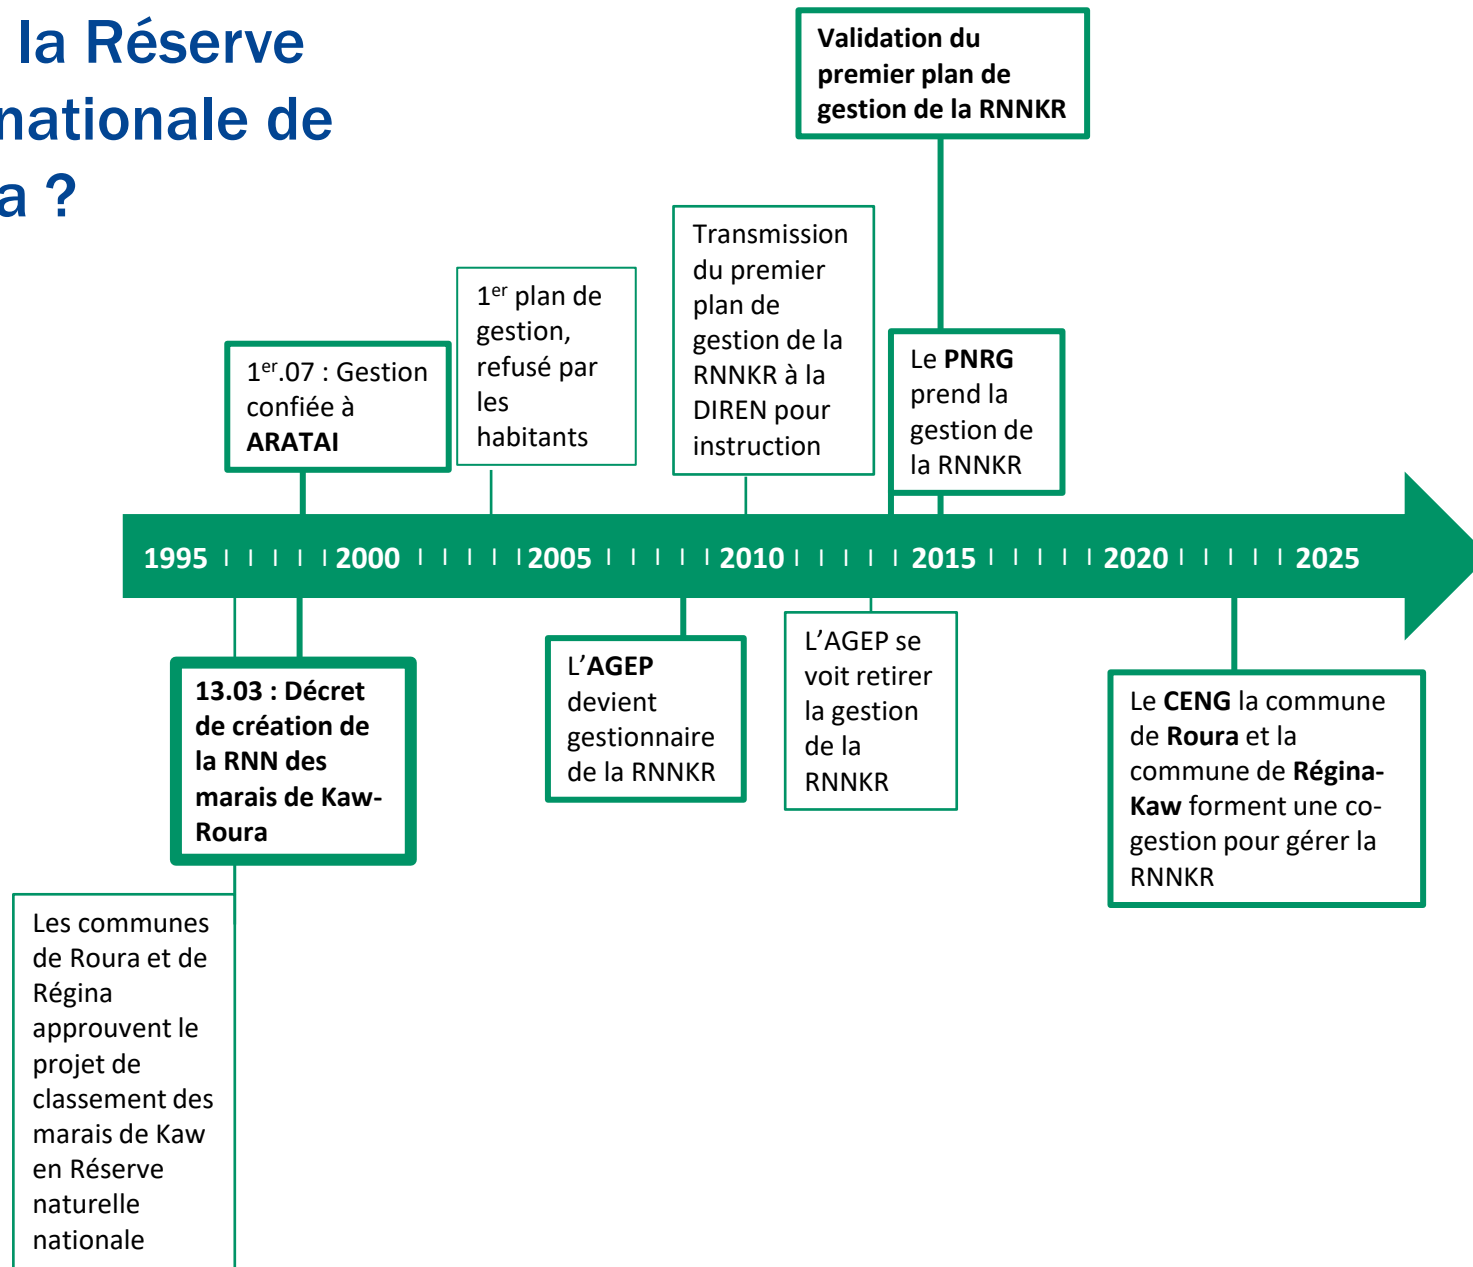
la Réserve
nationale de
a ?

Validation du premier plan de gestion de la RNNKR

1$^{er}$.07 : Gestion confiée à ARATAI

1$^{er}$ plan de gestion, refusé par les habitants

Transmission du premier plan de gestion de la RNNKR à la DIREN pour instruction

Le PNRG prend la gestion de la RNNKR

1995 2000 2005 2010 2015 2020 2025

13.03 : Décret de création de la RNN des marais de Kaw-Roura

L'AGEP devient gestionnaire de la RNNKR

L'AGEP se voit retirer la gestion de la RNNKR

Le CENG la commune de Roura et la commune de Régina-Kaw forment une co-gestion pour gérer la RNNKR

Les communes de Roura et de Régina approuvent le projet de classement des marais de Kaw en Réserve naturelle nationale